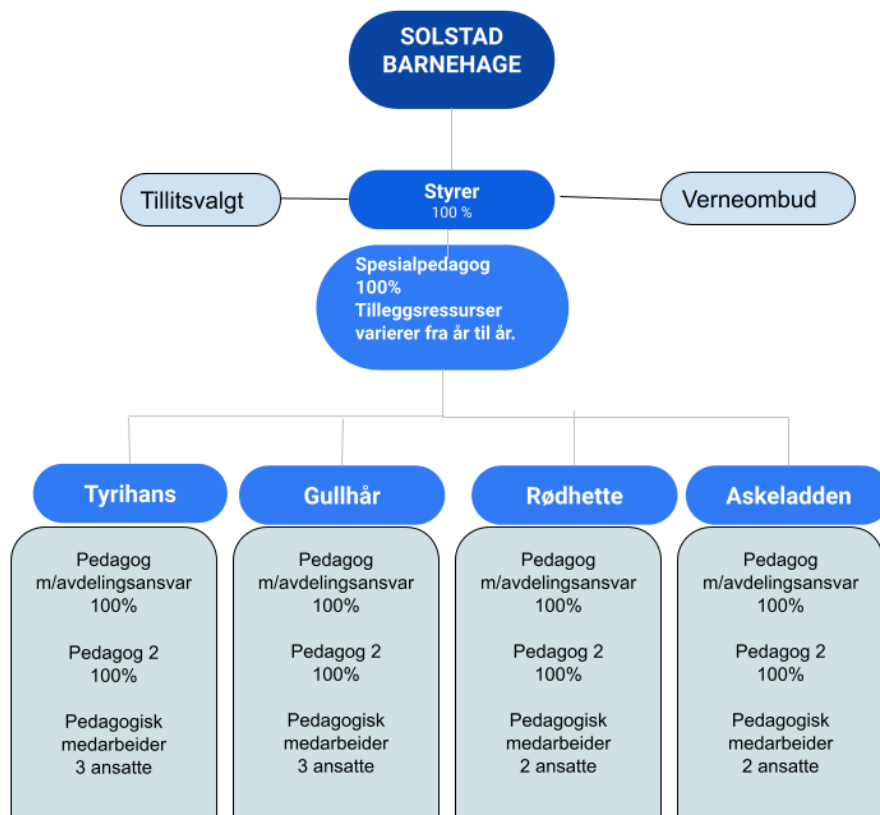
SOLSTAD BARNEHAGE

Tillitsvalgt

Styrer
100 %

Verneombud

Spesialpedagog
100%
Tilleggsressurser varierer fra år til år.

Tyrihans

Pedagog m/avdelingsansvar
100%

Pedagog 2
100%

Pedagogisk medarbeider
3 ansatte

Gullhår

Pedagog m/avdelingsansvar
100%

Pedagog 2
100%

Pedagogisk medarbeider
3 ansatte

Rødhette

Pedagog m/avdelingsansvar
100%

Pedagog 2
100%

Pedagogisk medarbeider
2 ansatte

Askeladden

Pedagog m/avdelingsansvar
100%

Pedagog 2
100%

Pedagogisk medarbeider
2 ansatte